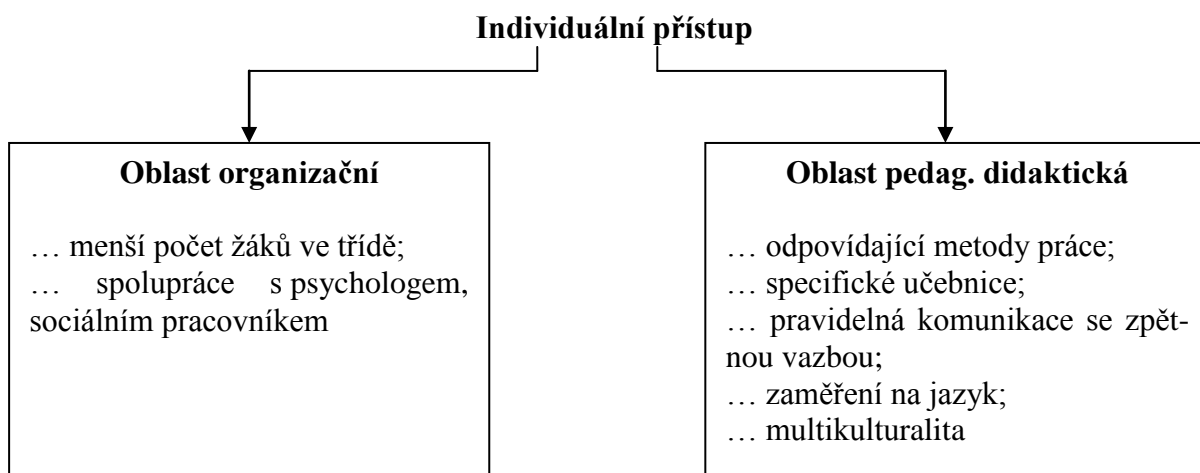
Individuální přístup

Oblast organizační

… menší počet žáků ve třídě;
… spolupráce s psychologem, sociálním pracovníkem

Oblast pedag. didaktická

… odpovídající metody práce;
… specifické učebnice;
… pravidelná komunikace se zpětnou vazbou;
… zaměření na jazyk;
… multikulturalita